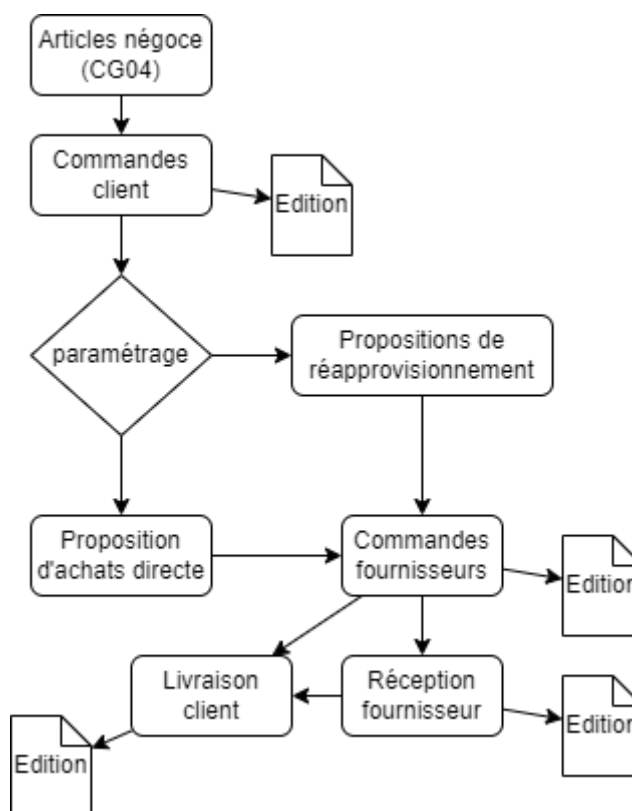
Articles négoce (CG04)

Commandes client

Edition

paramétrage

Propositions de réapprovisionnement

Proposition d'achats directe

Commandes fournisseurs

Edition

Livraison client

Réception fournisseur

Edition

Edition